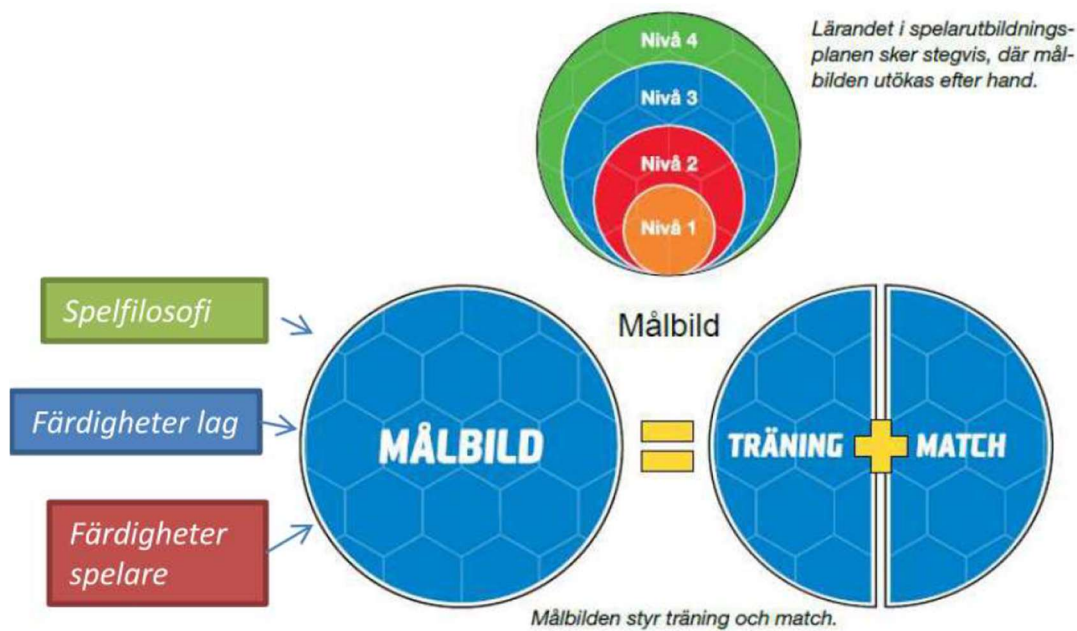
Nivå 4
Nivå 3
Nivå 2
Nivå 1

Lärandet i spelarutbildningsplanen sker stegvis, där målbilden utökas efter hand.

Spelfilosofi

Färdigheter lag

Färdigheter spelare

Målbild

MÅLBILD

TRÄNING

MATCH

Målbilden styr träning och match.